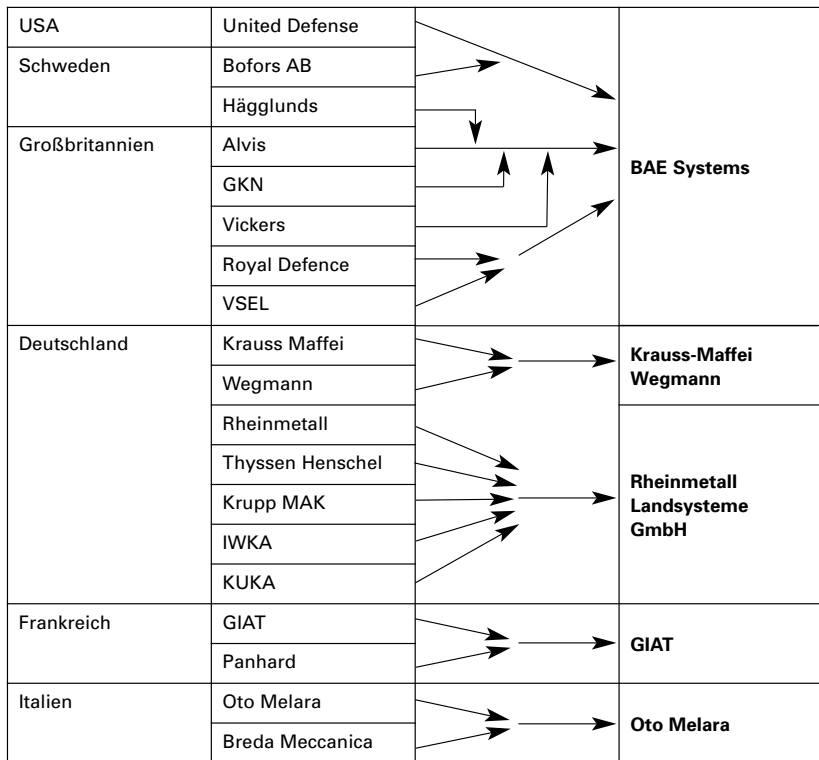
| | | |
|---|---|---|
| USA | United Defense | BAE Systems |
| Schweden | Bofors AB | |
| | Hägglunds | |
| Großbritannien | Alvis | |
| | GKN | |
| | Vickers | |
| | Royal Defence | |
| | VSEL | |
| Deutschland | Krauss Maffei | Krauss-Maffei Wegmann |
| | Wegmann | |
| | Rheinmetall | Rheinmetall Landsysteme GmbH |
| | Thyssen Henschel | |
| | Krupp MAK | |
| | IWKA | |
| | KUKA | |
| Frankreich | GIAT | GIAT |
| | Panhard | |
| Italien | Oto Melara | Oto Melara |
| | Breda Meccanica | |